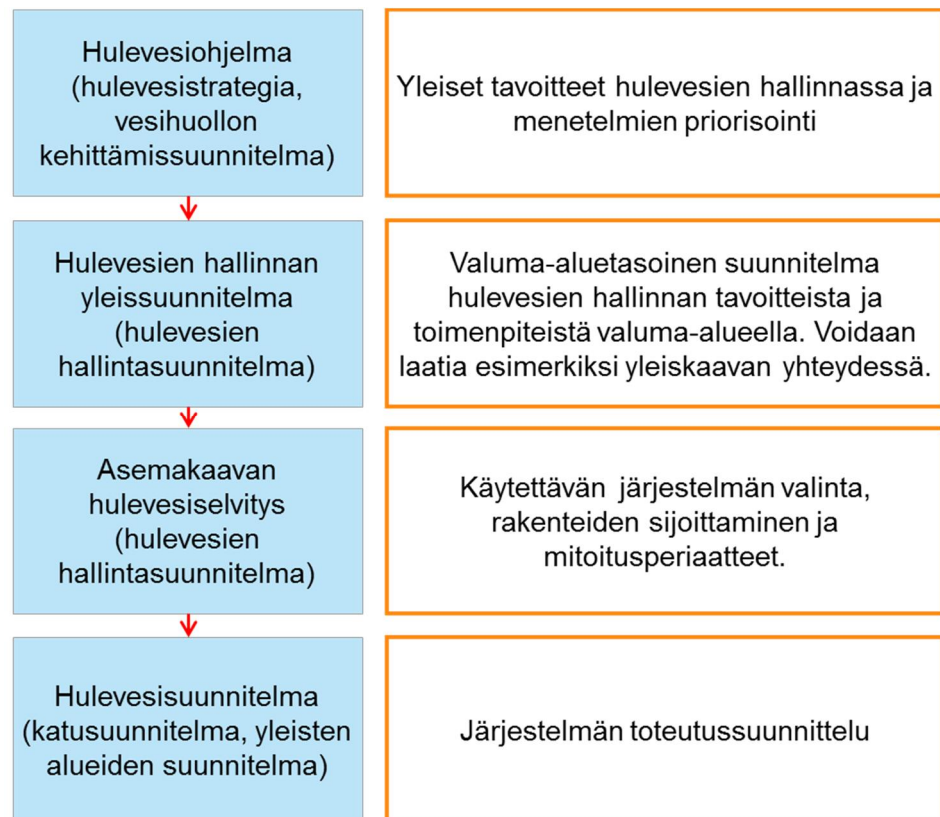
Hulevesiohjelma (hulevesistrategia, vesihuollon kehittämissuunnitelma)

Yleiset tavoitteet hulevesien hallinnassa ja menetelmien priorisointi

Hulevesien hallinnan yleissuunnitelma (hulevesien hallintasuunnitelma)

Valuma-aluetasoinen suunnitelma hulevesien hallinnan tavoitteista ja toimenpiteistä valuma-alueella. Voidaan laatia esimerkiksi yleiskaavan yhteydessä.

Asemakaavan hulevesiselvitys (hulevesien hallintasuunnitelma)

Käytettävän järjestelmän valinta, rakenteiden sijoittaminen ja mitoitusperiaatteet.

Hulevesisuunnitelma (katusuunnitelma, yleisten alueiden suunnitelma)

Järjestelmän toteutussuunnittelu